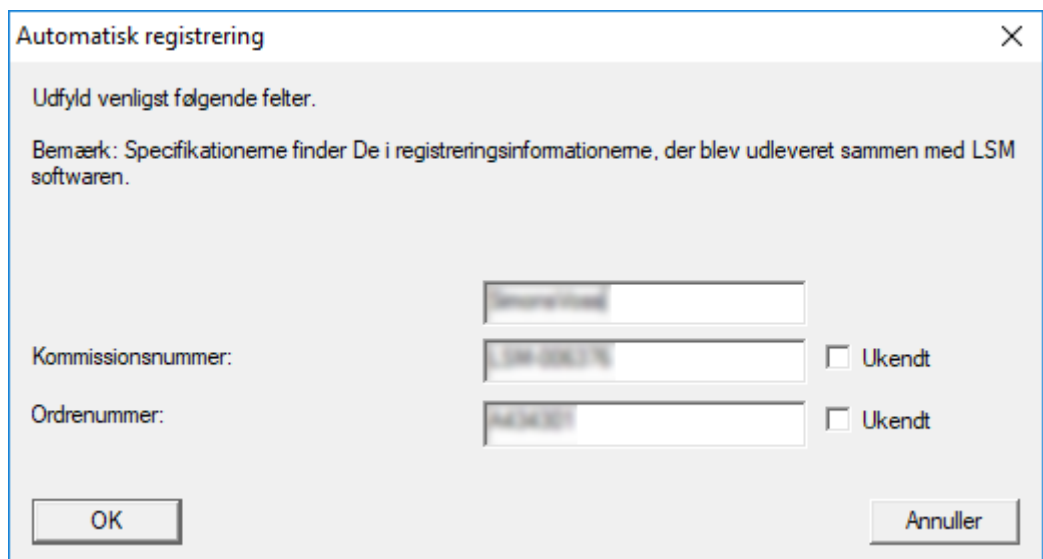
Automatisk registrering

Udfyld venligst følgende felter.

Bemærk: Specifikationerne finder De i registreringsinformationerne, der blev udleveret sammen med LSM softwaren.

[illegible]

Kommissionsnummer: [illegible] Ukendt

Ordrenummer: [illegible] Ukendt

OK

Annuller